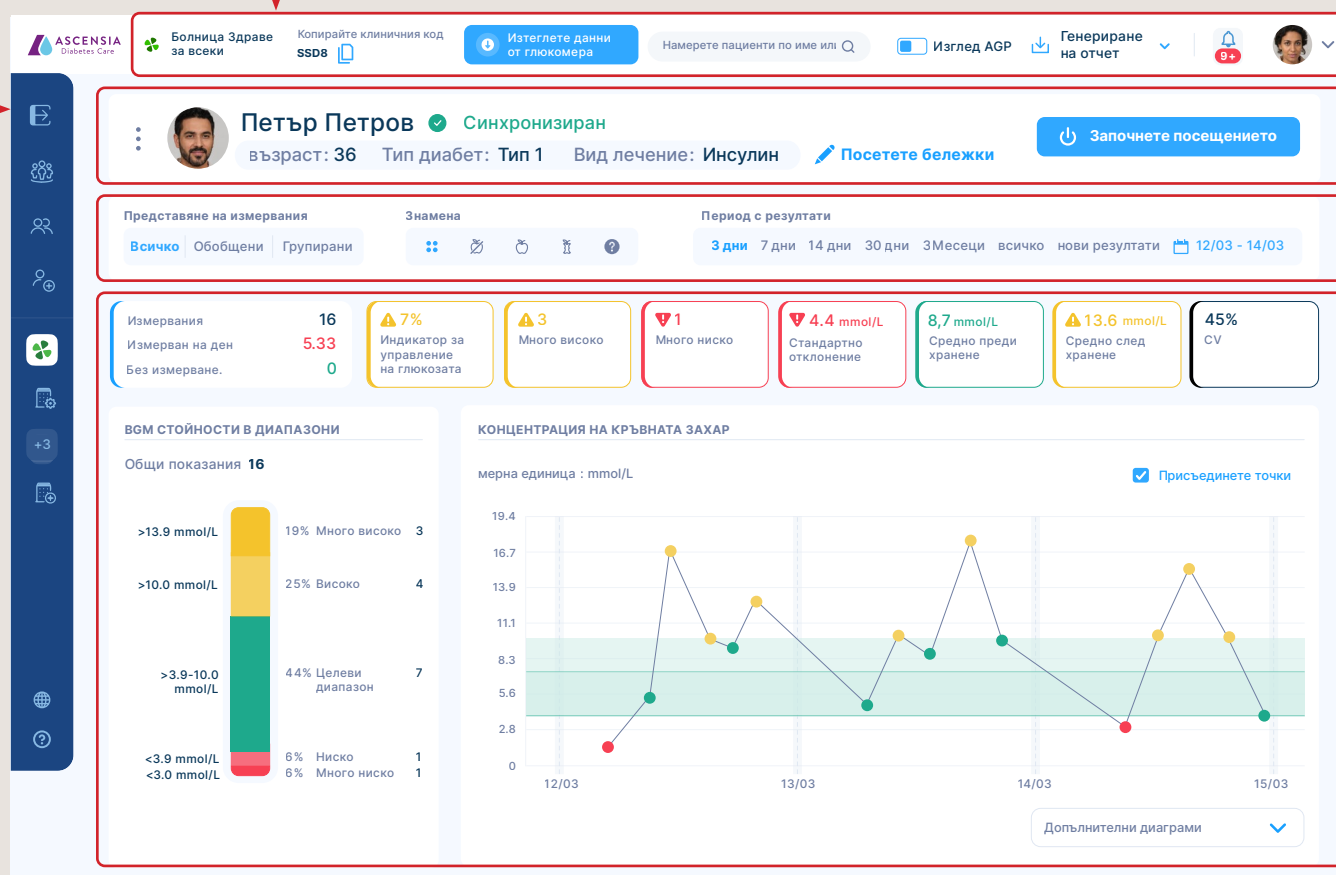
ASCENSIA
Diabetes Care

Болница Здраве за всеки
Копирайте клиничния код
SSD8
Изтеглете данни от глюкомера
Намерете пациенти по име или
Изглед AGP
Генериране на отчет
9+

Петър Петров
Синхронизиран
възраст: 36 Тип диабет: Тип 1 Вид лечение: Инсулин
Посетете бележки
Започнете посещението

Представяне на измервания
Всичко | Обобщени | Групирани
Знамена
Период с резултати
3 дни 7 дни 14 дни 30 дни 3Месеци всичко нови резултати 12/03 - 14/03

Измервания 16
Измерван на ден 5.33
Без измерване. 0

7%
Индикатор за управление на глюкозата

3
Много високо

1
Много ниско

4.4 mmol/L
Стандартно отклонение

8,7 mmol/L
Средно преди хранене

13.6 mmol/L
Средно след хранене

45%
CV

+3

BGM СТОЙНОСТИ В ДИАПАЗОНИ
Общи показания 16

| | | | |
|---|---|---|---|
| >13.9 mmol/L | 19% | Много високо | 3 |
| >10.0 mmol/L | 25% | Високо | 4 |
| >3.9-10.0 mmol/L | 44% | Целеви диапазон | 7 |
| <3.9 mmol/L | 6% | Ниско | 1 |
| <3.0 mmol/L | 6% | Много ниско | 1 |

КОНЦЕНТРАЦИЯ НА КРЪВНАТА ЗАХАР
мерна единица : mmol/L
Присъединете точки
19.4
16.7
13.9
11.1
8.3
5.6
2.8
0
12/03
13/03
14/03
15/03
Допълнителни диаграми